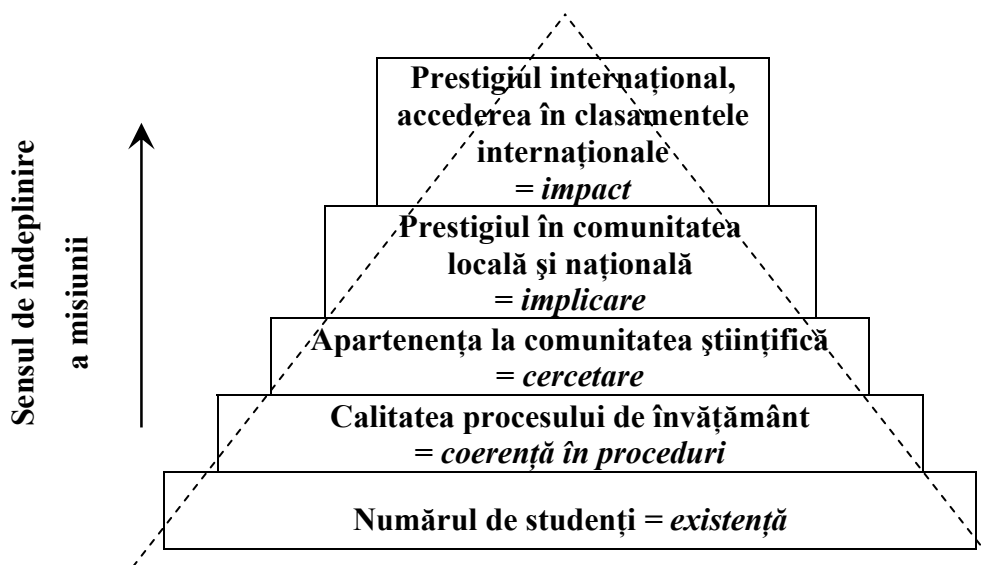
Sensul de îndeplinire a misiunii

Prestigiul internațional, accederea în clasamentele internaționale = *impact*

Prestigiul în comunitatea locală și națională = *implicare*

Apartenența la comunitatea științifică = *cercetare*

Calitatea procesului de învățământ = *coerență în proceduri*

Numărul de studenți = *existență*